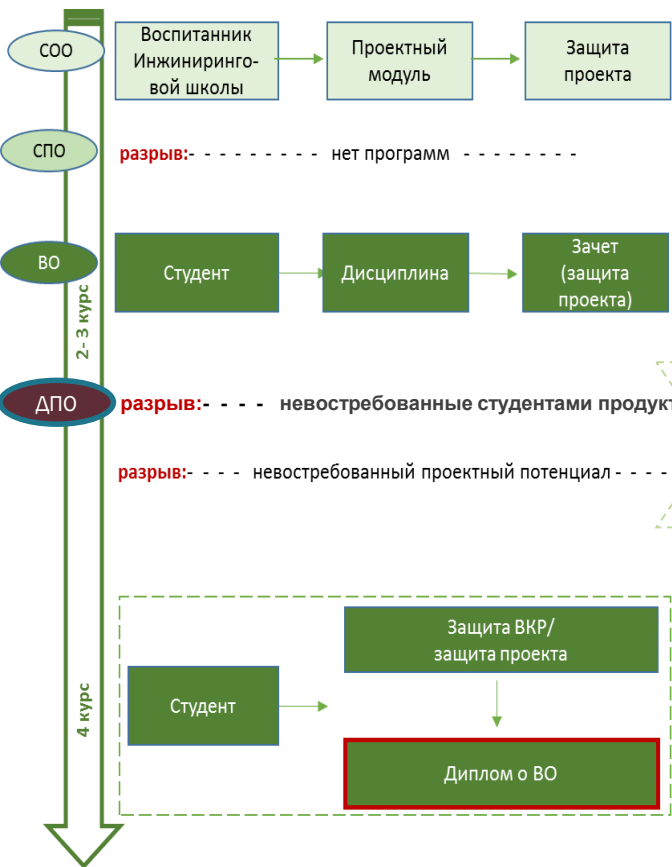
СОО

Воспитанник Инжиниринговой школы

Проектный модуль

Защита проекта

СПО

разрыв: - - - - - - - - - нет программ - - - - - - - -

ВО

Студент

Дисциплина

Зачет (защита проекта)

2- 3 курс

ДПО

разрыв: - - - - невостребованные студентами продукт

разрыв: - - - - невостребованный проектный потенциал - - - -

4 курс

Студент

Защита ВКР/ защита проекта

Диплом о ВО